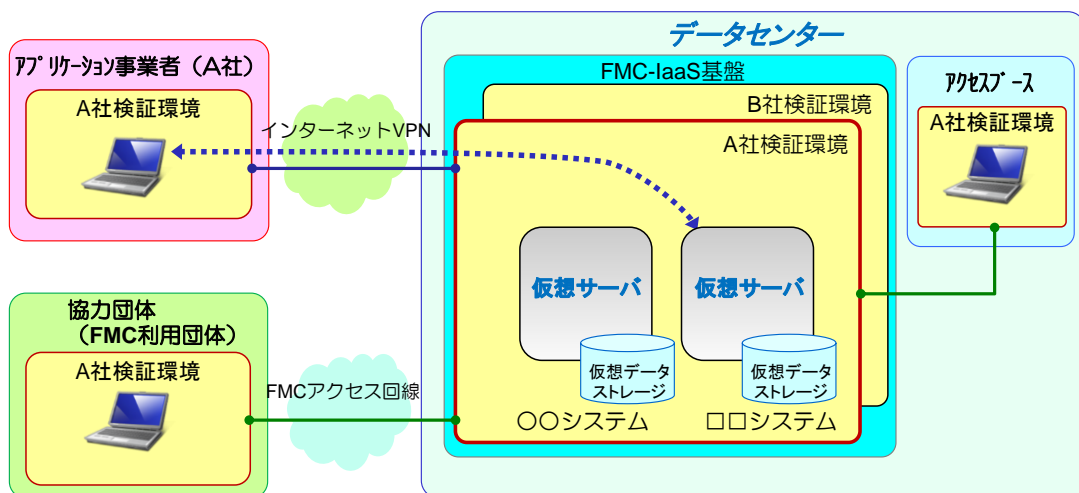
アプリケーション事業者（A社）

A社検証環境

インターネットVPN

データセンター

FMC-IaaS基盤

B社検証環境

A社検証環境

アクセスブース

A社検証環境

仮想サーバ

仮想サーバ

仮想データストレージ

仮想データストレージ

〇〇システム

□□システム

協力団体
（FMC利用団体）

A社検証環境

FMCアクセス回線